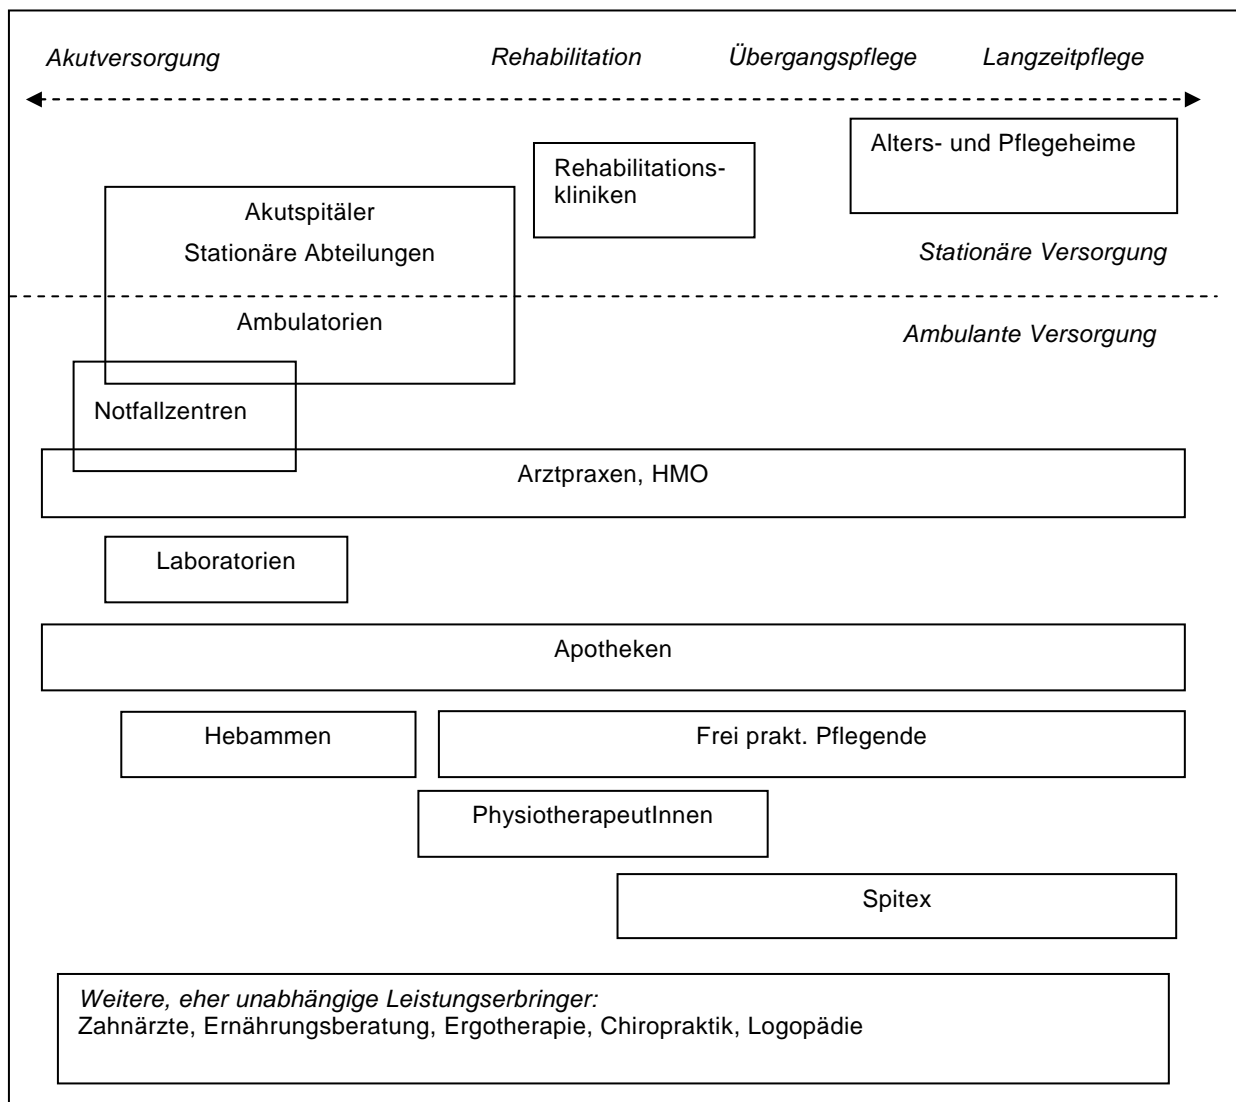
Akutversorgung Rehabilitation Übergangspflege Langzeitpflege

Rehabilitationskliniken

Alters- und Pflegeheime

Akutspitäler

Stationäre Abteilungen

Stationäre Versorgung

Ambulatorien

Ambulante Versorgung

Notfallzentren

Arztpraxen, HMO

Laboratorien

Apotheken

Hebammen

Frei prakt. Pflegende

PhysiotherapeutInnen

Spitex

Weitere, eher unabhängige Leistungserbringer:
Zahnärzte, Ernährungsberatung, Ergotherapie, Chiropraktik, Logopädie